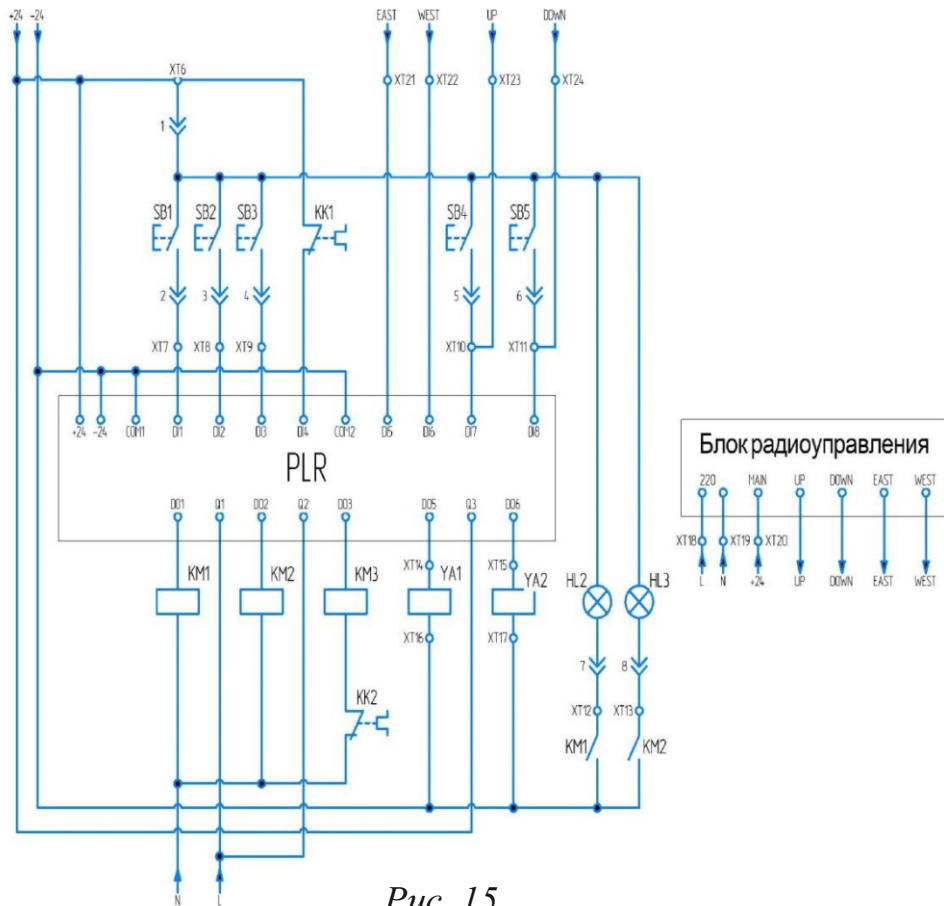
+24 -24

EAST WEST UP DOWN

XT6

XT21 XT22 XT23 XT24

1

SB1 SB2 SB3 KK1 SB4 SB5

2 3 4 5 6

XT7 XT8 XT9 XT10 XT11

+24 -24 COM1 DI1 DI2 DI3 DI4 COM2 DI5 DI6 DI7 DI8

PLR

DO1 Q1 DO2 Q2 DO3 DO5 Q3 DO6

KM1 KM2 KM3 XT14 YA1 XT15 YA2 HL2 HL3

XT16 XT17

KK2

7 8

XT12 XT13

KM1 KM2

N L

Блок радиоуправления

220 MAIN UP DOWN EAST WEST

XT18 XT19 XT20

L N +24 UP DOWN EAST WEST

Рис. 15